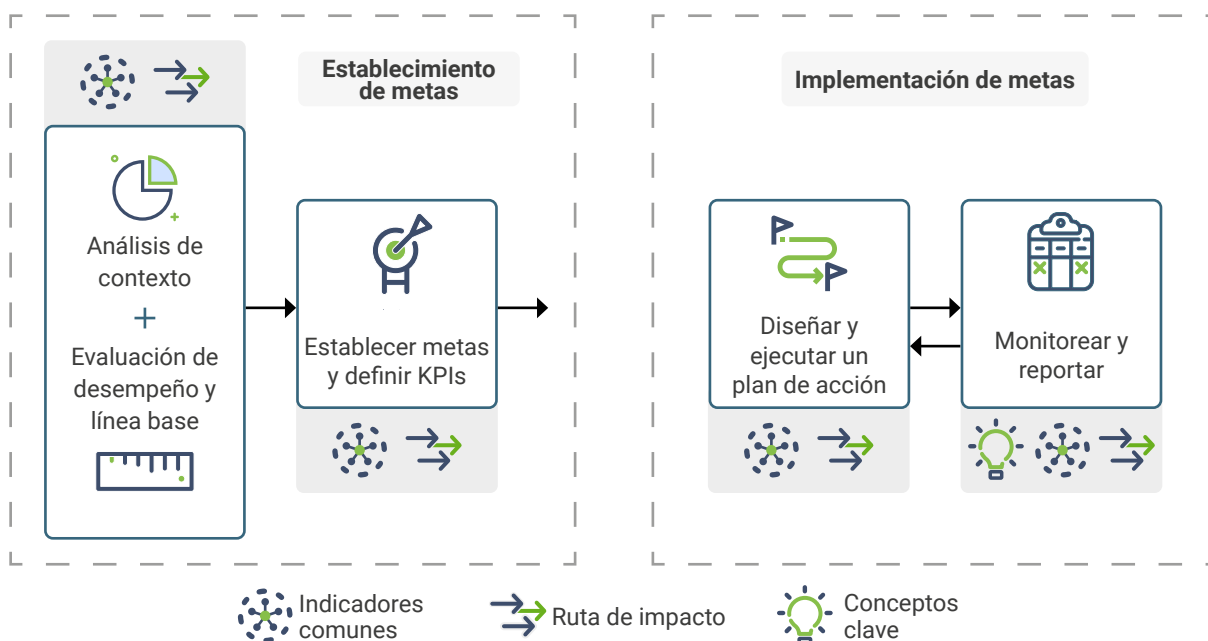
Establecimiento de metas

Análisis de contexto

+

Evaluación de desempeño y línea base

Establecer metas y definir KPIs

Implementación de metas

Diseñar y ejecutar un plan de acción

Monitorear y reportar

Indicadores comunes

Ruta de impacto

Conceptos clave